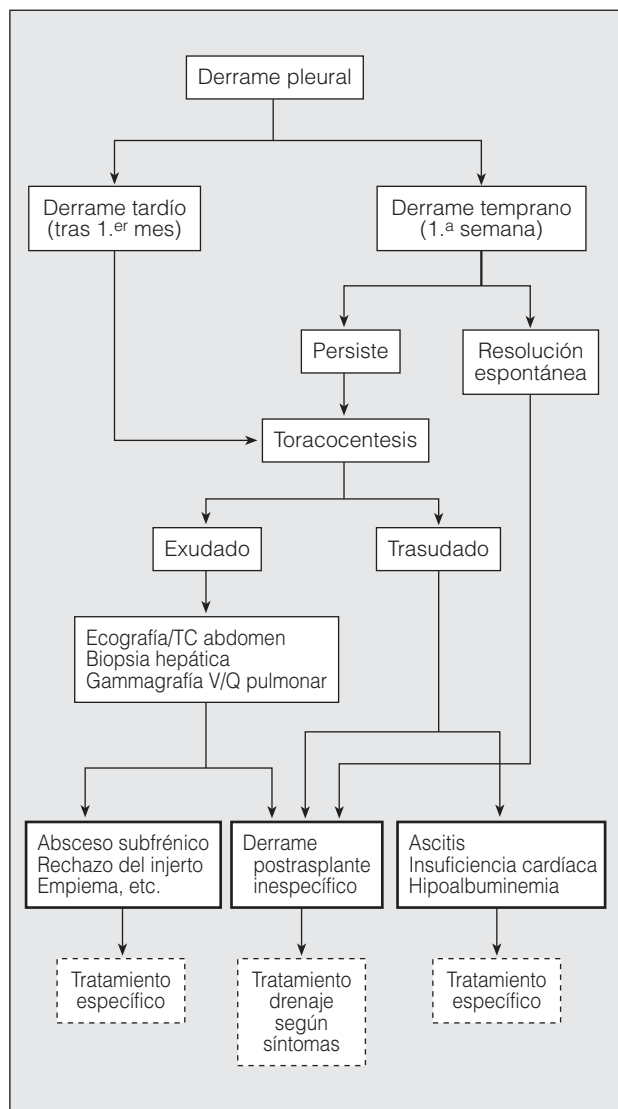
Derrame pleural

Derrame tardío (tras 1.$^{er}$ mes)

Derrame temprano (1.$^{a}$ semana)

Persiste

Resolución espontánea

Toracocentesis

Exudado

Trasudado

Ecografía/TC abdomen
Biopsia hepática
Gammagrafía V/Q pulmonar

Absceso subfrénico
Rechazo del injerto
Empiema, etc.

Derrame postrasplante inespecífico

Ascitis
Insuficiencia cardíaca
Hipoalbuminemia

Tratamiento específico

Tratamiento drenaje según síntomas

Tratamiento específico